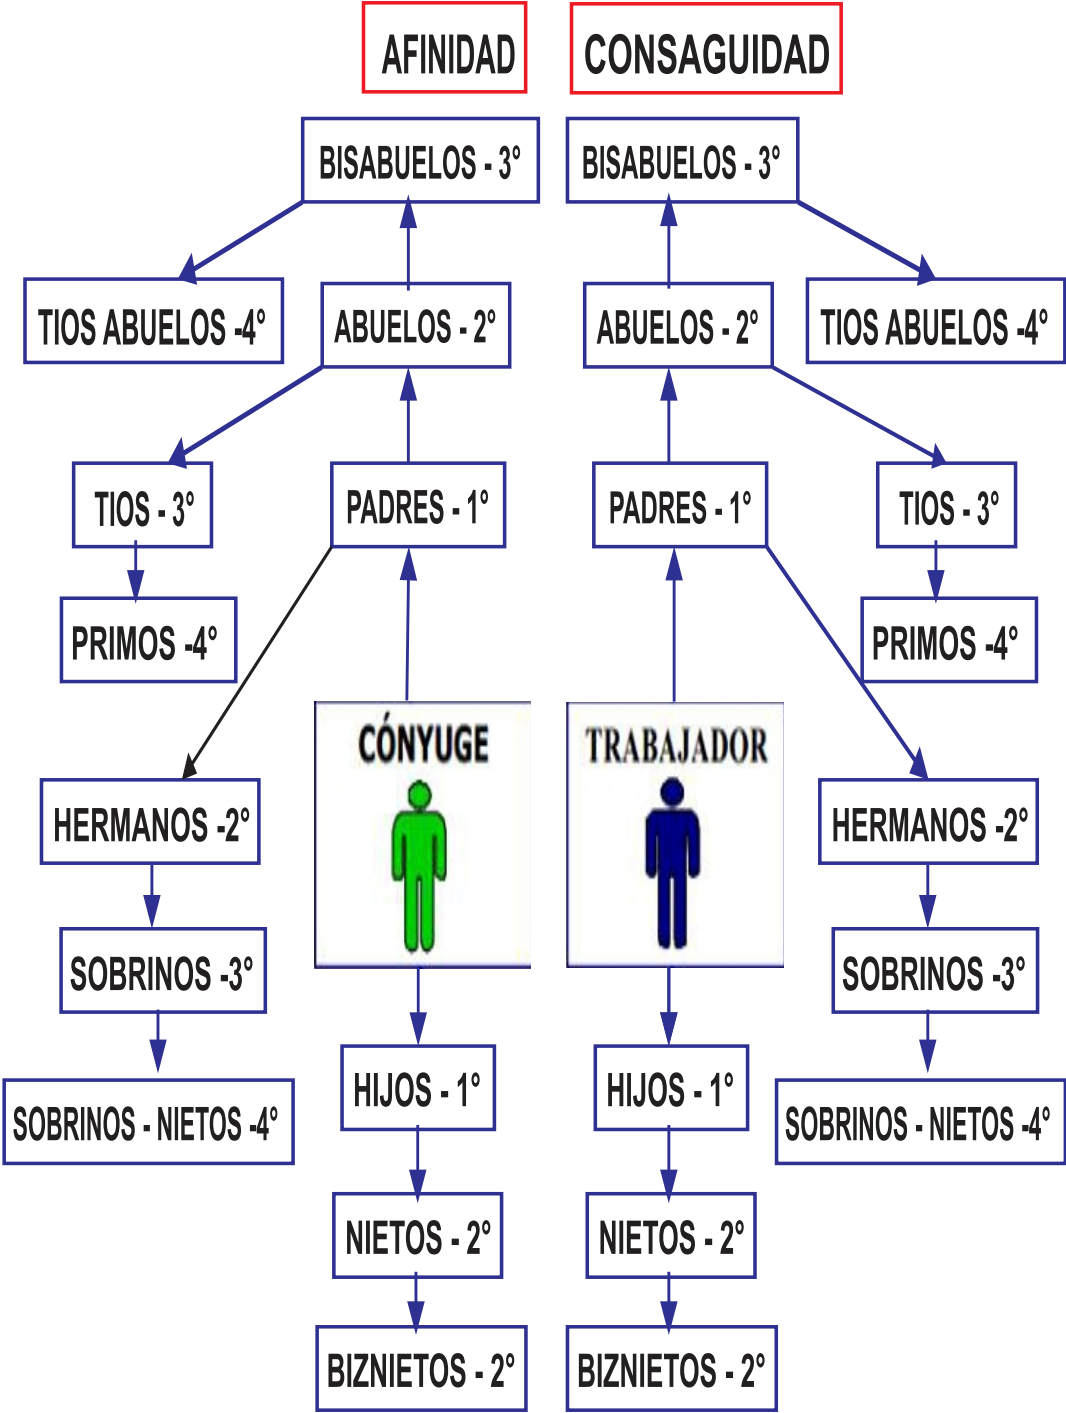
AFINIDAD

CONSAGUIDAD

BISABUELOS - 3°

BISABUELOS - 3°

TIOS ABUELOS -4°

ABUELOS - 2°

ABUELOS - 2°

TIOS ABUELOS -4°

TIOS - 3°

PADRES - 1°

PADRES - 1°

TIOS - 3°

PRIMOS -4°

PRIMOS -4°

CÓNYUGE

TRABAJADOR

HERMANOS -2°

HERMANOS -2°

SOBRINOS -3°

SOBRINOS -3°

SOBRINOS - NIETOS -4°

HIJOS - 1°

HIJOS - 1°

SOBRINOS - NIETOS -4°

NIETOS - 2°

NIETOS - 2°

BIZNIETOS - 2°

BIZNIETOS - 2°